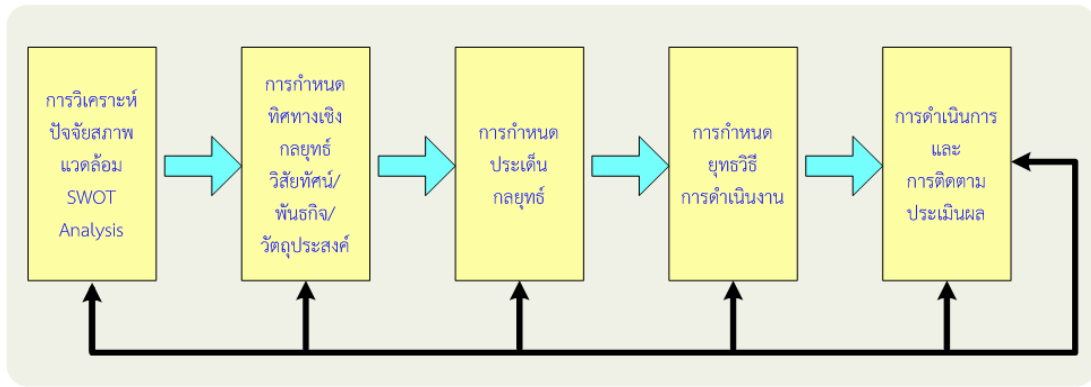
การวิเคราะห์
ปัจจัยสภาพ
แวดล้อม
SWOT
Analysis

การกำหนด
ทิศทางเชิง
กลยุทธ์
วิสัยทัศน์/
พันธกิจ/
วัตถุประสงค์

การกำหนด
ประเด็น
กลยุทธ์

การกำหนด
ยุทธวิธี
การดำเนินงาน

การดำเนินการ
และ
การติดตาม
ประเมินผล